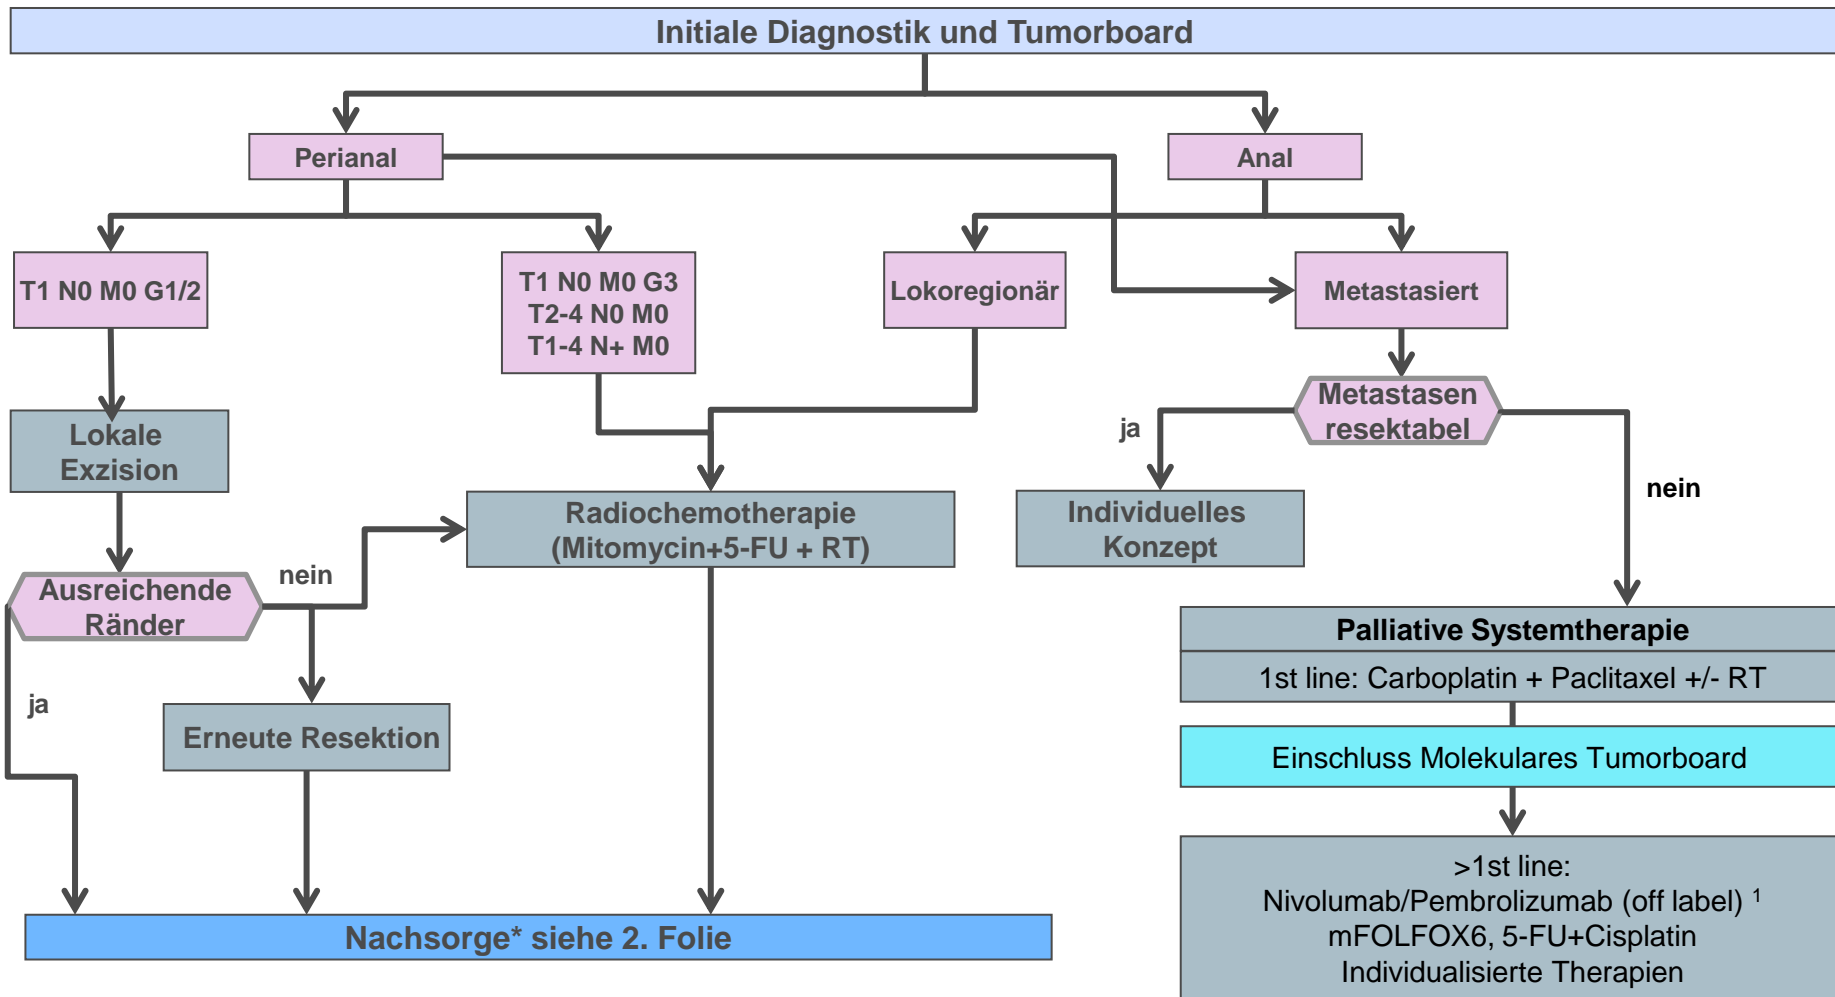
Initiale Diagnostik und Tumorboard

Perianal

Anal

T1 N0 M0 G1/2

T1 N0 M0 G3
T2-4 N0 M0
T1-4 N+ M0

Lokoregionär

Metastasiert

Lokale Exzision

Metastasen resektabel

ja

nein

Radiochemotherapie (Mitomycin+5-FU + RT)

Individuelles Konzept

Ausreichende Ränder

nein

ja

Erneute Resektion

Palliative Systemtherapie

1st line: Carboplatin + Paclitaxel +/- RT

Einschluss Molekulares Tumorboard

>1st line:
Nivolumab/Pembrolizumab (off label) $^1$
mFOLFOX6, 5-FU+Cisplatin
Individualisierte Therapien

Nachsorge* siehe 2. Folie